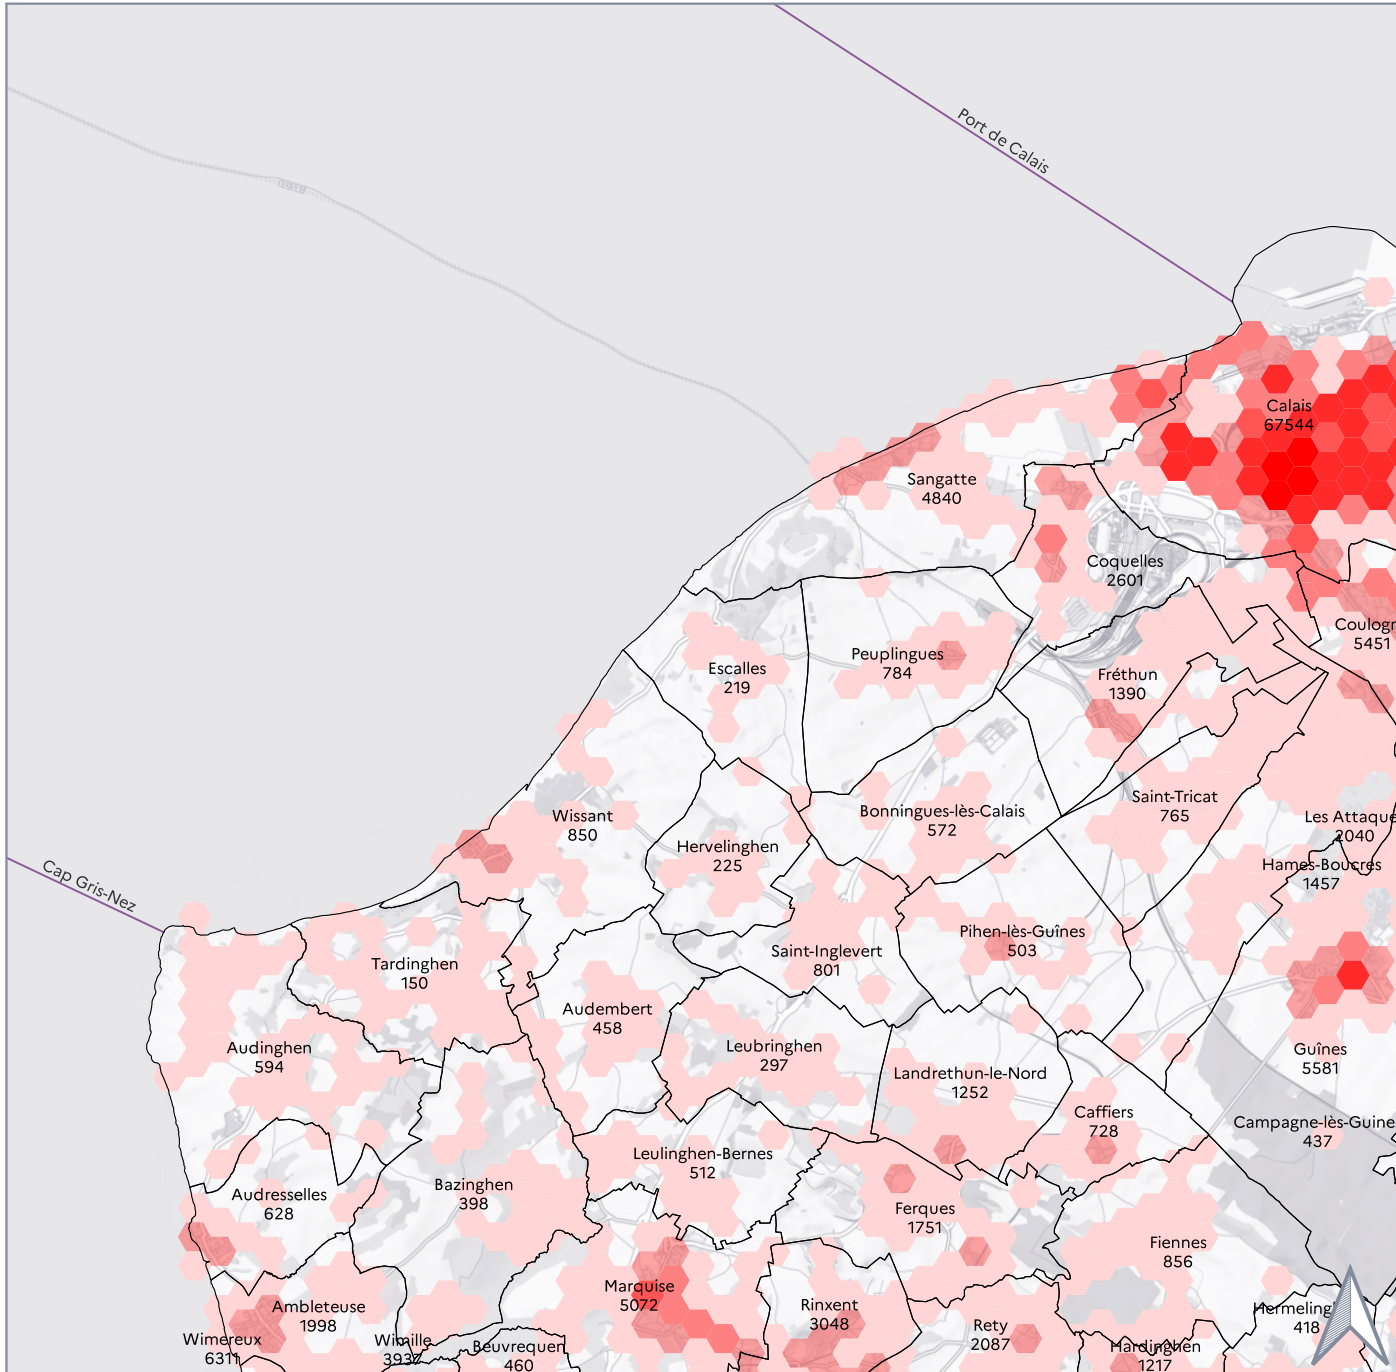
Port de Calais

Calais
67544

Sangatte
4840

Coquelles
2601

Coulogn
5451

Escalles
219

Peuplingues
784

Fréthun
1390

Wissant
850

Saint-Tricat
765

Les Attaque
2040

Bonningues-lès-Calais
572

Hervelinghen
225

Hames-Boucres
1457

Cap Gris-Nez

Pihen-lès-Guînes
503

Saint-Inglevert
801

Tardinghen
150

Audembert
458

Guînes
5581

Audinghen
594

Leubringhen
297

Landrethun-le-Nord
1252

Caffiers
728

Campagne-lès-Guine
437

Leulinghen-Bernes
512

Audresselles
628

Bazinghen
398

Ferques
1751

Fiennes
856

Marquise
5072

Ambleteuse
1998

Rinxent
3048

Rety
2087

Hermeling
418

Wimereux
6311

Wimille
3937

Beuvrequen
460

Hardinghen
1217